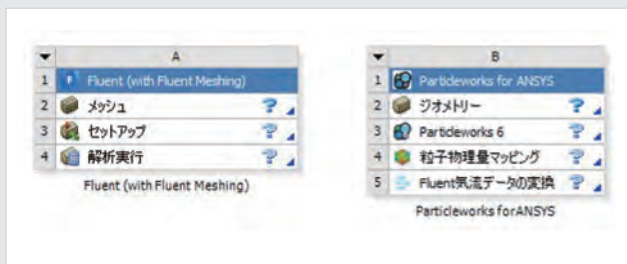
| | A |
|---|---|
| 1 | Fluent (with Fluent Meshing) |
| 2 | メッシュ |
| 3 | セットアップ |
| 4 | 解析実行 |

Fluent (with Fluent Meshing)

| | B |
|---|---|
| 1 | Particleworks for ANSYS |
| 2 | ジオメトリー |
| 3 | Particleworks 6 |
| 4 | 粒子物理量マッピング |
| 5 | Fluent気流データの変換 |

Particleworks forANSYS